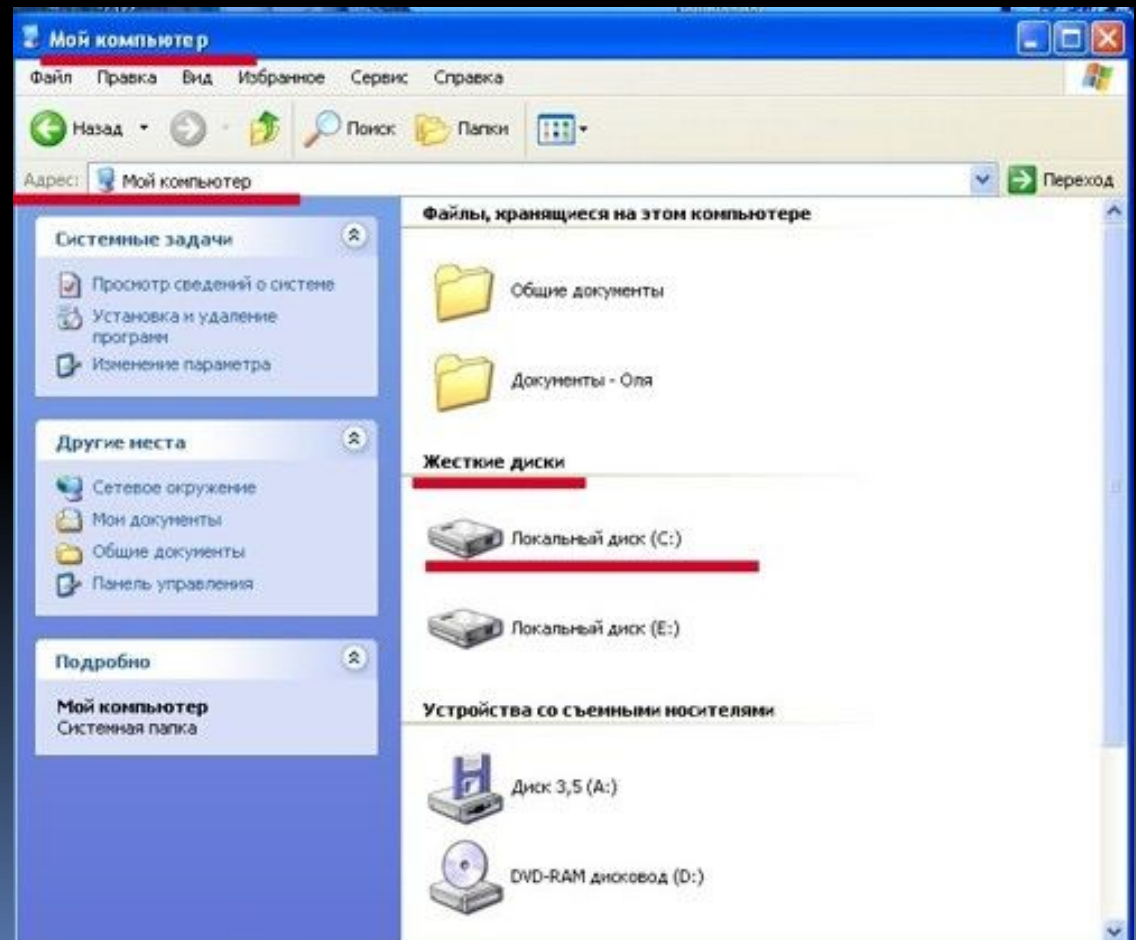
Мой компьютер

Файл Правка Вид Избранное Сервис Справка

Назад Поиск Папки

Адрес: Мой компьютер Переход

Системные задачи

Просмотр сведений о системе
Установка и удаление программ
Изменение параметра

Другие места

Сетевое окружение
Мои документы
Общие документы
Панель управления

Подробно

Мой компьютер
Системная папка

Файлы, хранящиеся на этом компьютере

Общие документы

Документы - Оля

Жесткие диски

Локальный диск (C:)

Локальный диск (E:)

Устройства со съемными носителями

Диск 3,5 (A:)

DVD-RAM дисковод (D:)